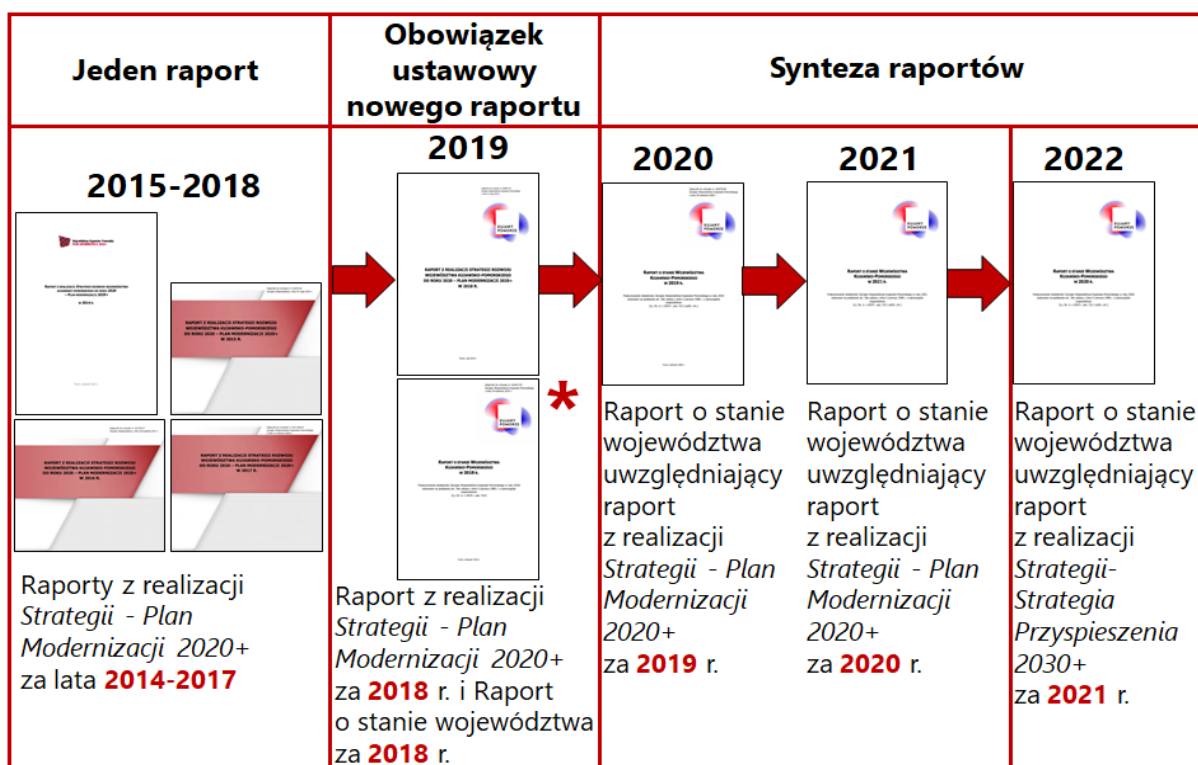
| Jeden raport | Obowiązek ustawowy nowego raportu | Synteza raportów | | |
|---|---|---|---|---|
| 2015-2018 | 2019 | 2020 | 2021 | 2022 |
| Raporty z realizacji *Strategii - Plan Modernizacji 2020+* za lata **2014-2017** | Raport z realizacji *Strategii - Plan Modernizacji 2020+* za **2018** r. i Raport o stanie województwa za **2018** r. | Raport o stanie województwa uwzględniający raport z realizacji *Strategii - Plan Modernizacji 2020+* za **2019** r. | Raport o stanie województwa uwzględniający raport z realizacji *Strategii - Plan Modernizacji 2020+* za **2020** r. | Raport o stanie województwa uwzględniający raport z realizacji *Strategii-Strategia Przyspieszenia 2030+* za **2021** r. |

*